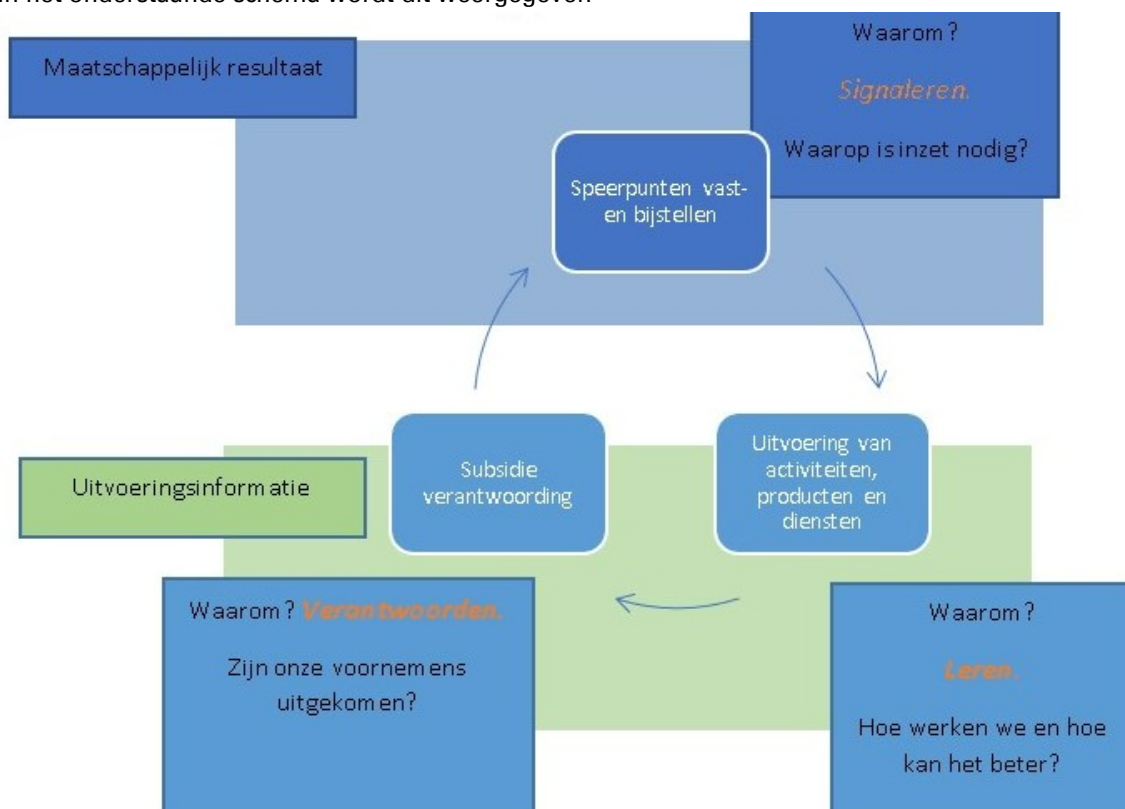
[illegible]

Maatschappelijk resultaat

Waarom?

Signaleren.

Waarop is inzet nodig?

Speerpunten vast- en bijstellen

Uitvoeringsinformatie

Subsidie verantwoording

Uitvoering van activiteiten, producten en diensten

Waarom? Verantwoorden.

Zijn onze voornemens uitgekomen?

Waarom?

Leren.

Hoe werken we en hoe kan het beter?